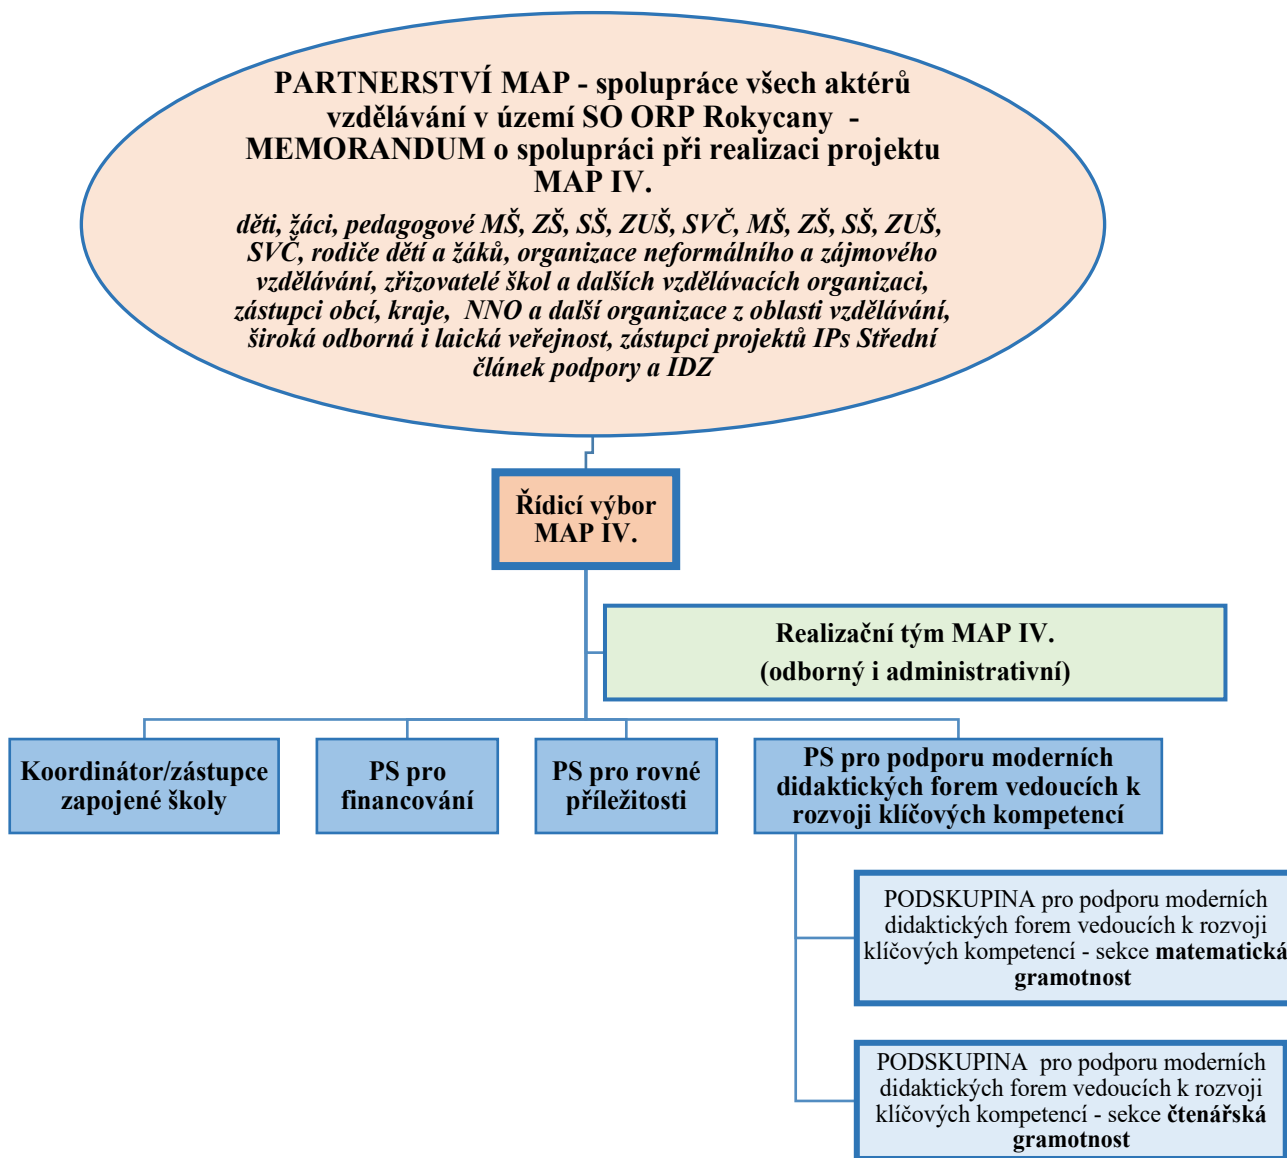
PARTNERSTVÍ MAP - spolupráce všech aktérů vzdělávání v území SO ORP Rokycany - MEMORANDUM o spolupráci při realizaci projektu MAP IV.

děti, žáci, pedagogové MŠ, ZŠ, SŠ, ZUŠ, SVČ, MŠ, ZŠ, SŠ, ZUŠ, SVČ, rodiče dětí a žáků, organizace neformálního a zájmového vzdělávání, zřizovatelé škol a dalších vzdělávacích organizací, zástupci obcí, kraje, NNO a další organizace z oblasti vzdělávání, široká odborná i laická veřejnost, zástupci projektů IPs Střední článek podpory a IDZ

Řídicí výbor MAP IV.

Realizační tým MAP IV.
(odborný i administrativní)

Koordinátor/zástupce zapojené školy

PS pro financování

PS pro rovné příležitosti

PS pro podporu moderních didaktických forem vedoucích k rozvoji klíčových kompetencí

PODSKUPINA pro podporu moderních didaktických forem vedoucích k rozvoji klíčových kompetencí - sekce matematická gramotnost

PODSKUPINA pro podporu moderních didaktických forem vedoucích k rozvoji klíčových kompetencí - sekce čtenářská gramotnost